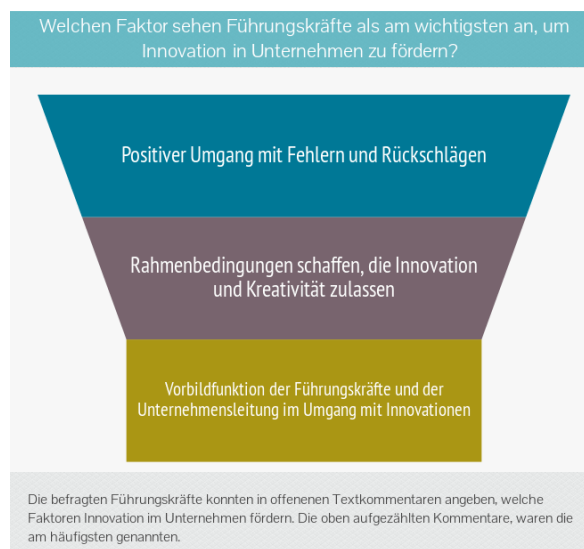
Welchen Faktor sehen Führungskräfte als am wichtigsten an, um Innovation in Unternehmen zu fördern?

Positiver Umgang mit Fehlern und Rückschlägen

Rahmenbedingungen schaffen, die Innovation und Kreativität zulassen

Vorbildfunktion der Führungskräfte und der Unternehmensleitung im Umgang mit Innovationen

Die befragten Führungskräfte konnten in offenenen Textkommentaren angeben, welche Faktoren Innovation im Unternehmen fördern. Die oben aufgezählten Kommentare, waren die am häufigsten genannten.